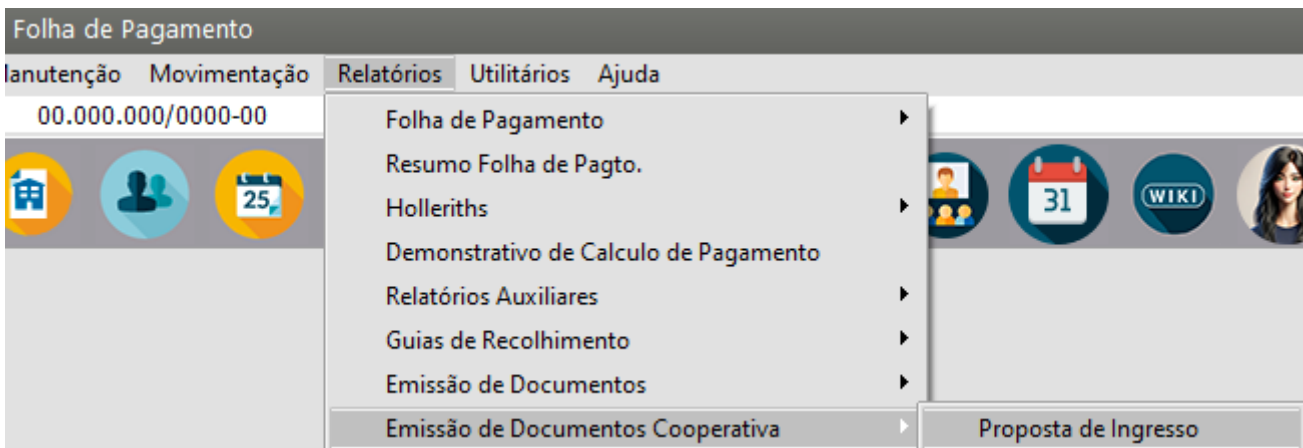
Folha de Pagamento

lanutenção Movimentação Relatórios Utilitários Ajuda

00.000.000/0000-00

25

31

WIKI

Folha de Pagamento
Resumo Folha de Pagto.
Holleriths
Demonstrativo de Calculo de Pagamento
Relatórios Auxiliares
Guias de Recolhimento
Emissão de Documentos
Emissão de Documentos Cooperativa

Proposta de Ingresso